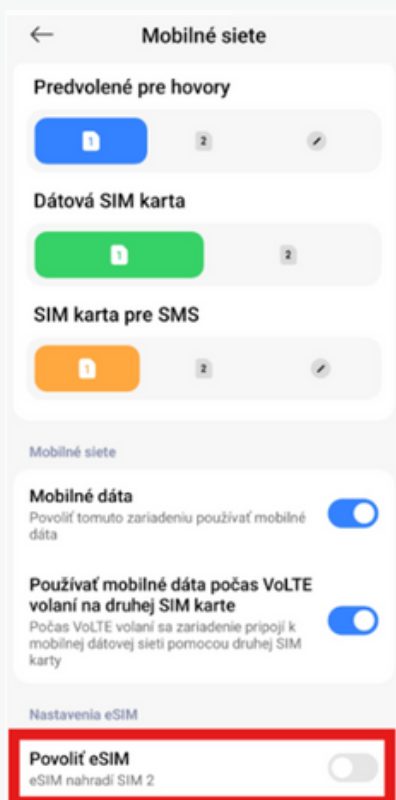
Mobilné siete

Predvolené pre hovory

1 2

Dátová SIM karta

1 2

SIM karta pre SMS

1 2

Mobilné siete

Mobilné dáta
Povoliť tomuto zariadeniu používať mobilné dáta

Používať mobilné dáta počas VoLTE volaní na druhej SIM karte
Počas VoLTE volaní sa zariadenie pripojí k mobilnej dátovej sieti pomocou druhej SIM karty

Nastavenia eSIM

Povoliť eSIM
eSIM nahradí SIM 2